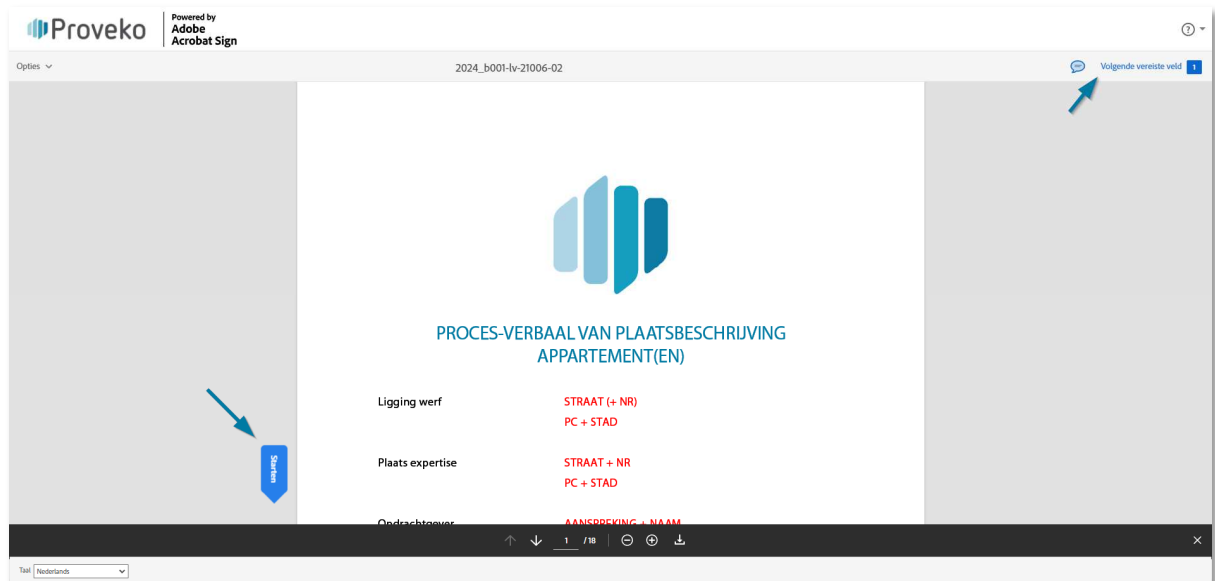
Proveko Powered by Adobe Acrobat Sign

Opties

2024_b001-lv-21006-02

Volgende vereiste veld 1

PROCES-VERBAAL VAN PLAATSBESCHRIJVING APPARTEMENT(EN)

Ligging werf STRAAT (+ NR)
PC + STAD

Plaats expertise STRAAT + NR
PC + STAD

Ondrachtgever AANSPREKING + NAAM

Starten

1 /18

Taal Nederlands